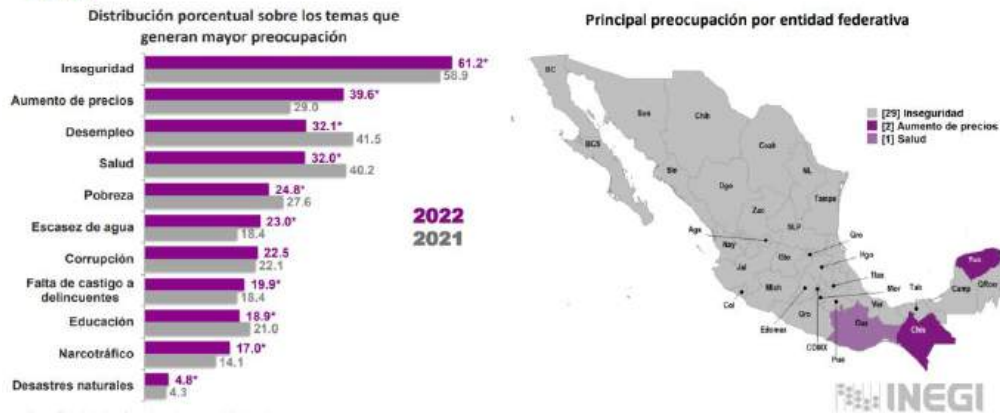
Distribución porcentual sobre los temas que generan mayor preocupación

| Tema | 2022 | 2021 |
|---|---|---|
| Inseguridad | 61.2* | 58.9 |
| Aumento de precios | 39.6* | 29.0 |
| Desempleo | 32.1* | 41.5 |
| Salud | 32.0* | 40.2 |
| Pobreza | 24.8* | 27.6 |
| Escasez de agua | 23.0* | 18.4 |
| Corrupción | 22.5 | 22.1 |
| Falta de castigo a delincuentes | 19.9* | 18.4 |
| Educación | 18.9* | 21.0 |
| Narcotráfico | 17.0* | 14.1 |
| Desastres naturales | 4.8* | 4.3 |

2022
2021

Principal preocupación por entidad federativa

[29] Inseguridad
[2] Aumento de precios
[1] Salud

BC
Son
Chih
BCS
Coah
NL
Sin
Dgo
Tamps
Zac
SLP
Ags
Nay
Gto
Qro
Hgo
Jal
Tlax
Mich
Mor
Ver
Tab
Yuc
Camp
QRoo
Col
Edomex
Gro
CDMX
Oax
Chis
Pue

INEGI